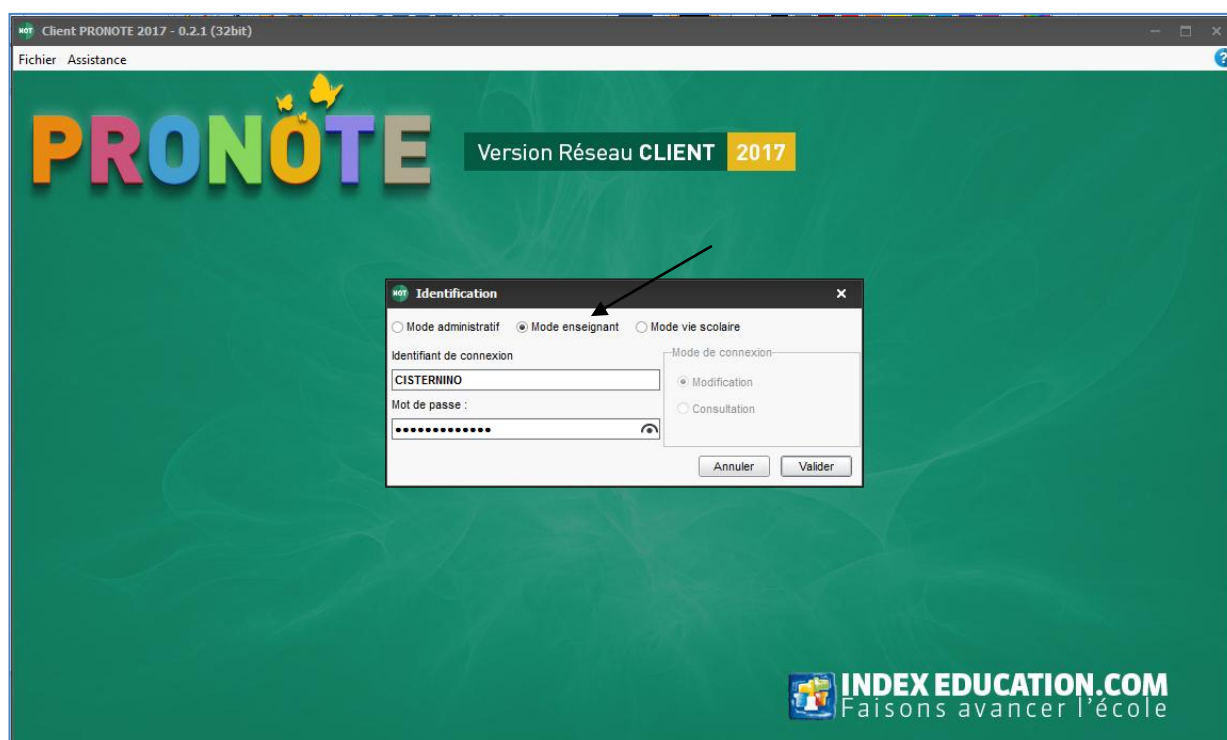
NOT Client PRONOTE 2017 - 0.2.1 (32bit)

Fichier Assistance

PRONOTE

Version Réseau CLIENT 2017

NOT Identification

Mode administratif Mode enseignant Mode vie scolaire

Identifiant de connexion

CISTERNINO

Mot de passe :

••••••••••••••

Mode de connexion

Modification

Consultation

Annuler Valider

INDEX EDUCATION.COM
Faisons avancer l'école